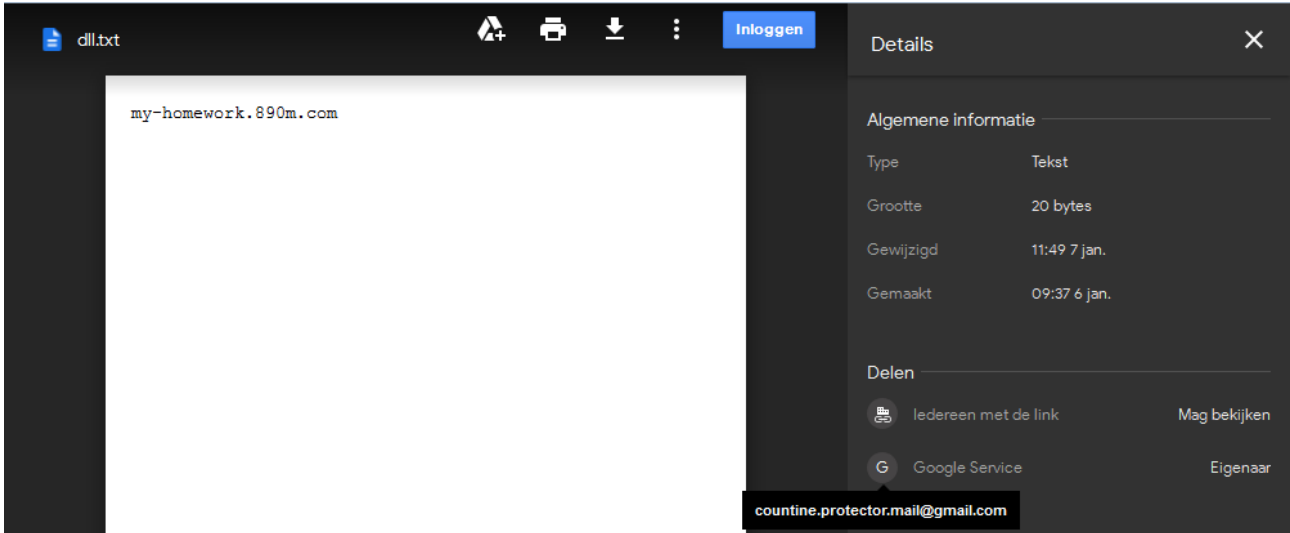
dll.txt

Inloggen

my-homework.890m.com

Details

Algemene informatie

Type Tekst

Grootte 20 bytes

Gewijzigd 11:49 7 jan.

Gemaakt 09:37 6 jan.

Delen

Iedereen met de link Mag bekijken

G Google Service Eigenaar

countine.protector.mail@gmail.com